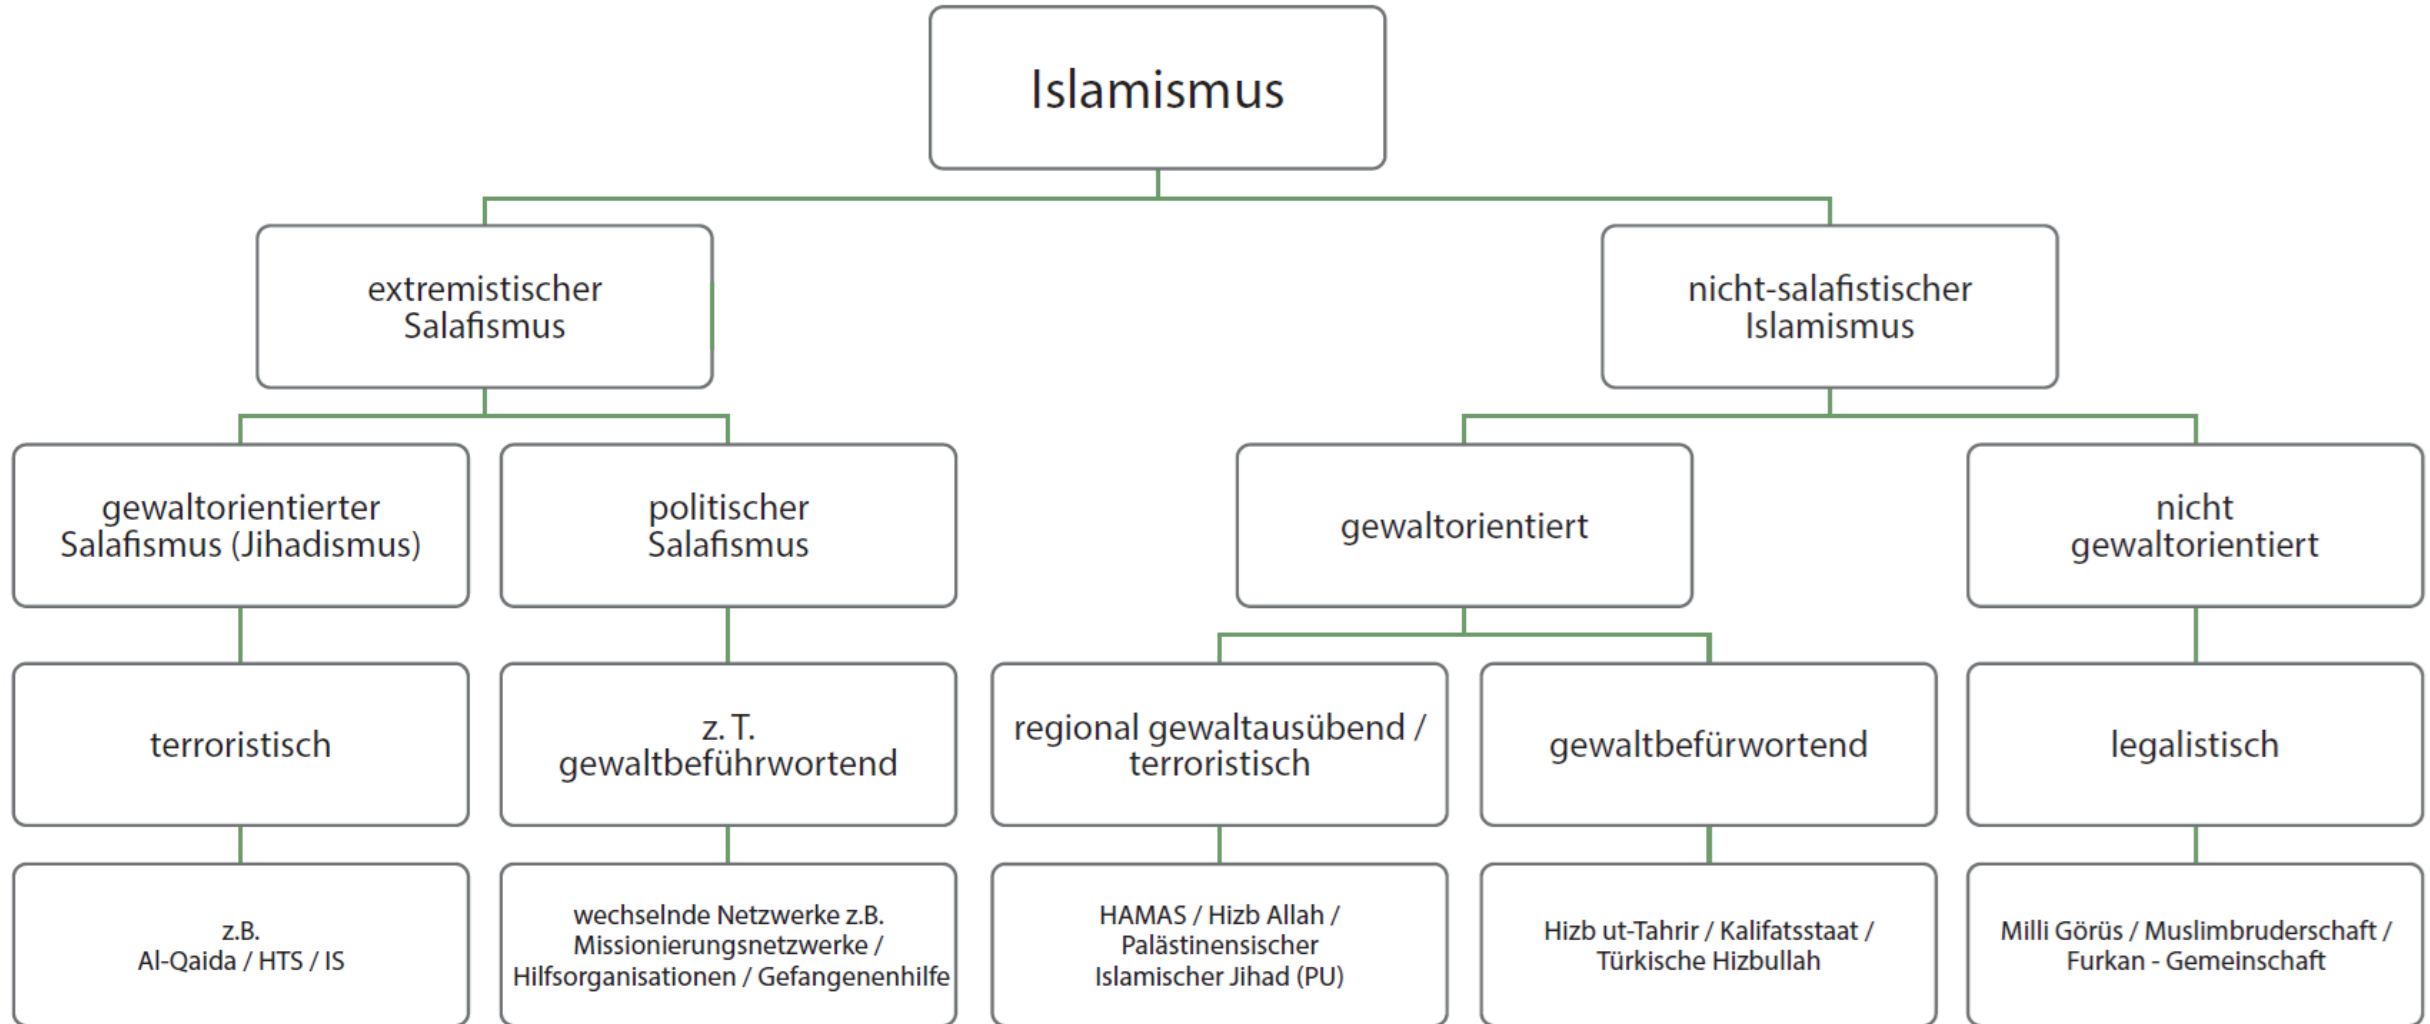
Islamismus

extremistischer Salafismus

nicht-salafistischer Islamismus

gewaltorientierter Salafismus (Jihadismus)

politischer Salafismus

gewaltorientiert

nicht gewaltorientiert

terroristisch

z. T. gewaltbeführwortend

regional gewaltausübend / terroristisch

gewaltbefürwortend

legalistisch

z.B. Al-Qaida / HTS / IS

wechselnde Netzwerke z.B. Missionierungsnetzwerke / Hilfsorganisationen / Gefangenenhilfe

HAMAS / Hizb Allah / Palästinensischer Islamischer Jihad (PIJ)

Hizb ut-Tahrir / Kalifatsstaat / Türkische Hizbullah

Milli Görüs / Muslimbruderschaft / Furkan - Gemeinschaft